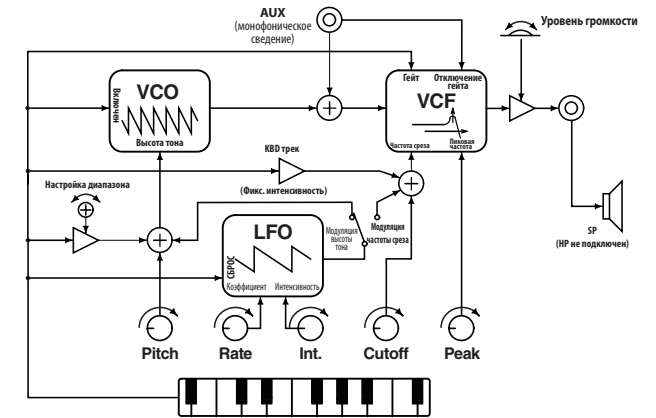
AUX
(монофоническое сведение)

Уровень громкости

VCO
Включен
Высота тона

Гейт
Отключение гейта
VCF
Частота среза
Пиковая частота

KBD трек
(Фикс. интенсивность)

Настройка диапазона

LFO
СБРОС
Коэффициент
Интенсивность
Модуляция высоты тона
Модуляция частоты среза

SP
(HP не подключен)

Pitch
Rate
Int.
Cutoff
Peak